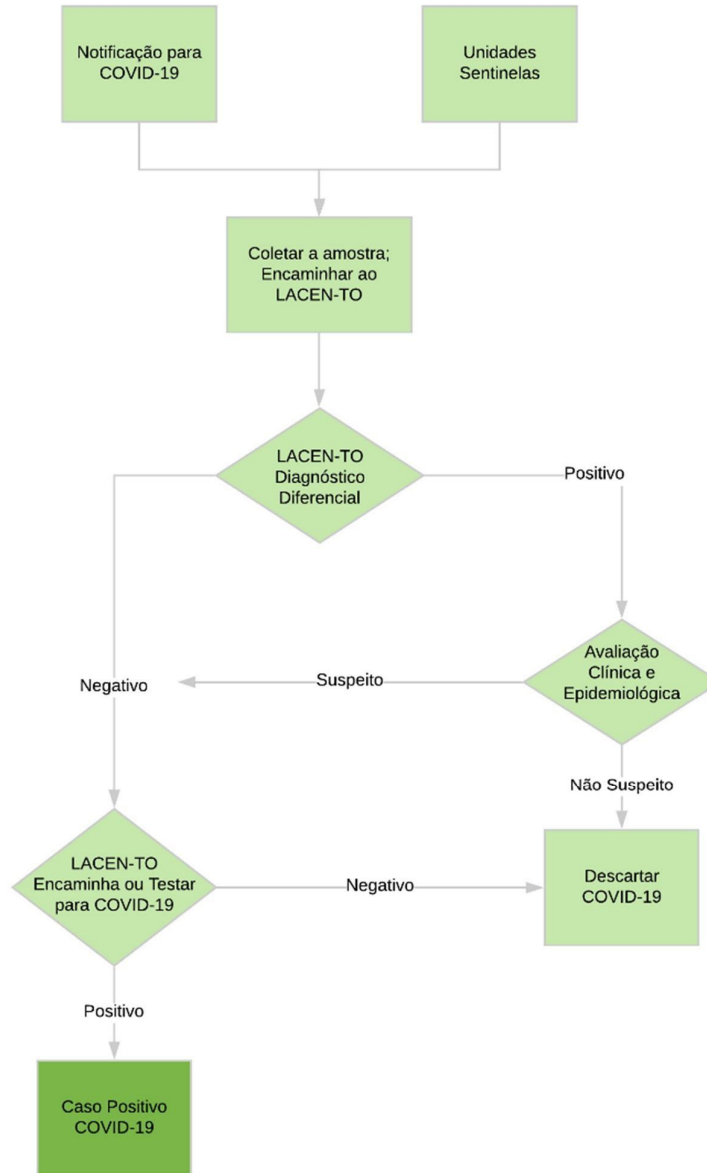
Notificação para COVID-19

Unidades Sentinelas

Coletar a amostra; Encaminhar ao LACEN-TO

LACEN-TO Diagnóstico Diferencial

Positivo

Avaliação Clínica e Epidemiológica

Suspeito

Negativo

Não Suspeito

LACEN-TO Encaminha ou Testar para COVID-19

Negativo

Descartar COVID-19

Positivo

Caso Positivo COVID-19